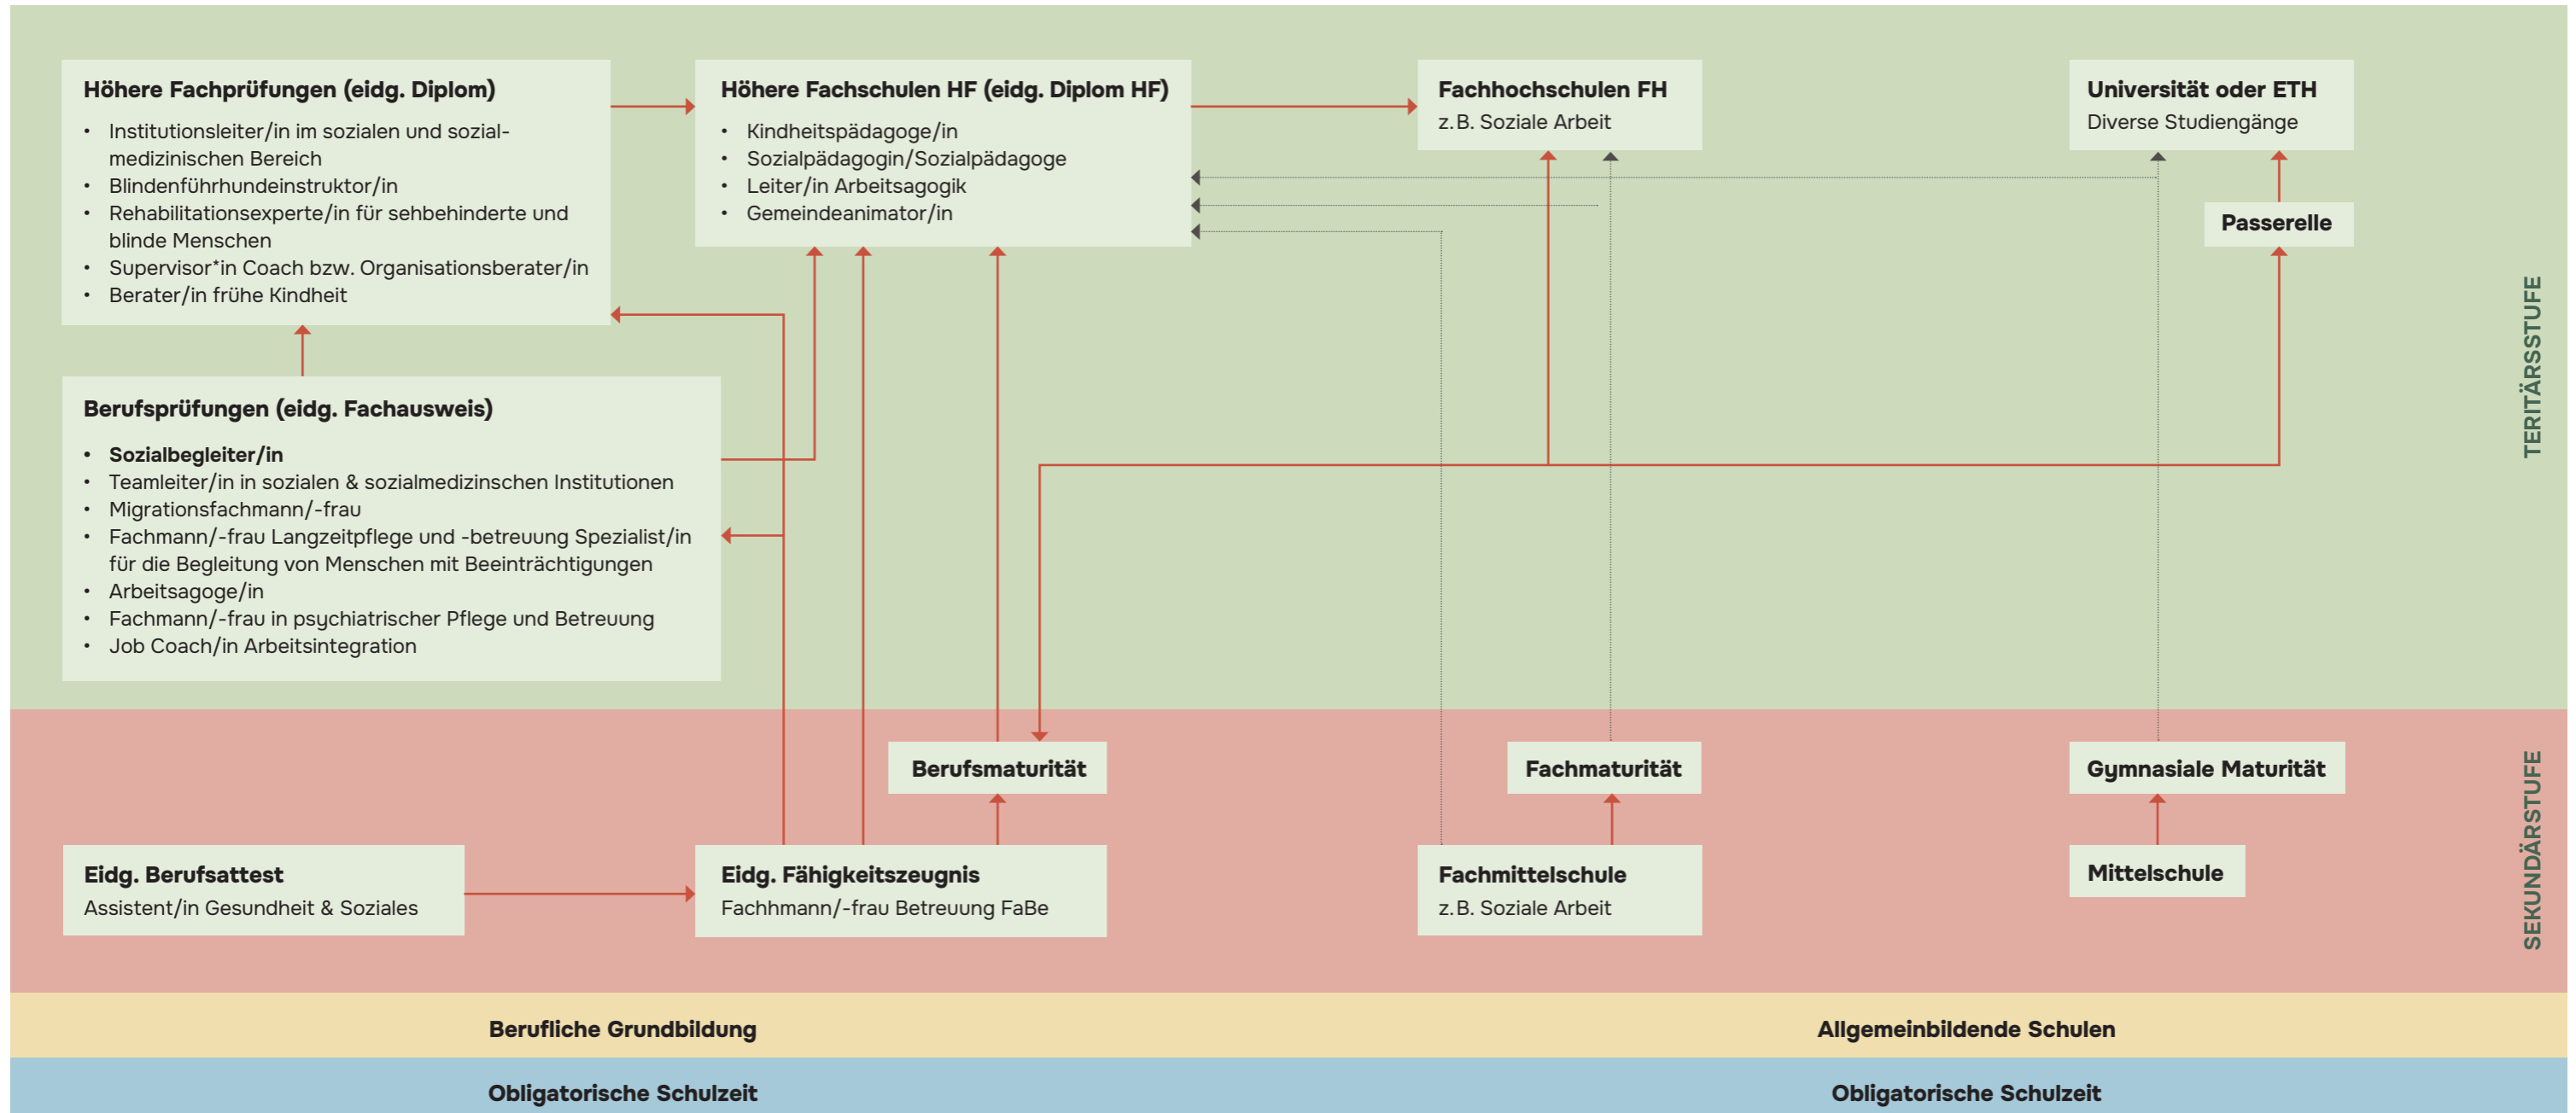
**Höhere Fachprüfungen (eidg. Diplom)**
- Institutionsleiter/in im sozialen und sozialmedizinischen Bereich
- Blindenführhundeinstruktor/in
- Rehabilitationsexperte/in für sehbehinderte und blinde Menschen
- Supervisor*in Coach bzw. Organisationsberater/in
- Berater/in frühe Kindheit

**Höhere Fachschulen HF (eidg. Diplom HF)**
- Kindheitspädagoge/in
- Sozialpädagogin/Sozialpädagoge
- Leiter/in Arbeitsagogik
- Gemeindeanimator/in

**Fachhochschulen FH**
z.B. Soziale Arbeit

**Universität oder ETH**
Diverse Studiengänge

**Passerelle**

**Berufsprüfungen (eidg. Fachausweis)**
- **Sozialbegleiter/in**
- Teamleiter/in in sozialen & sozialmedizinschen Institutionen
- Migrationsfachmann/-frau
- Fachmann/-frau Langzeitpflege und -betreuung Spezialist/in für die Begleitung von Menschen mit Beeinträchtigungen
- Arbeitsagoge/in
- Fachmann/-frau in psychiatrischer Pflege und Betreuung
- Job Coach/in Arbeitsintegration

TERITÄRSSTUFE

**Berufsmaturität**

**Fachmaturität**

**Gymnasiale Maturität**

**Eidg. Berufsattest**
Assistent/in Gesundheit & Soziales

**Eidg. Fähigkeitszeugnis**
Fachmann/-frau Betreuung FaBe

**Fachmittelschule**
z.B. Soziale Arbeit

**Mittelschule**

SEKUNDÄRSTUFE

**Berufliche Grundbildung** **Allgemeinbildende Schulen**

**Obligatorische Schulzeit** **Obligatorische Schulzeit**